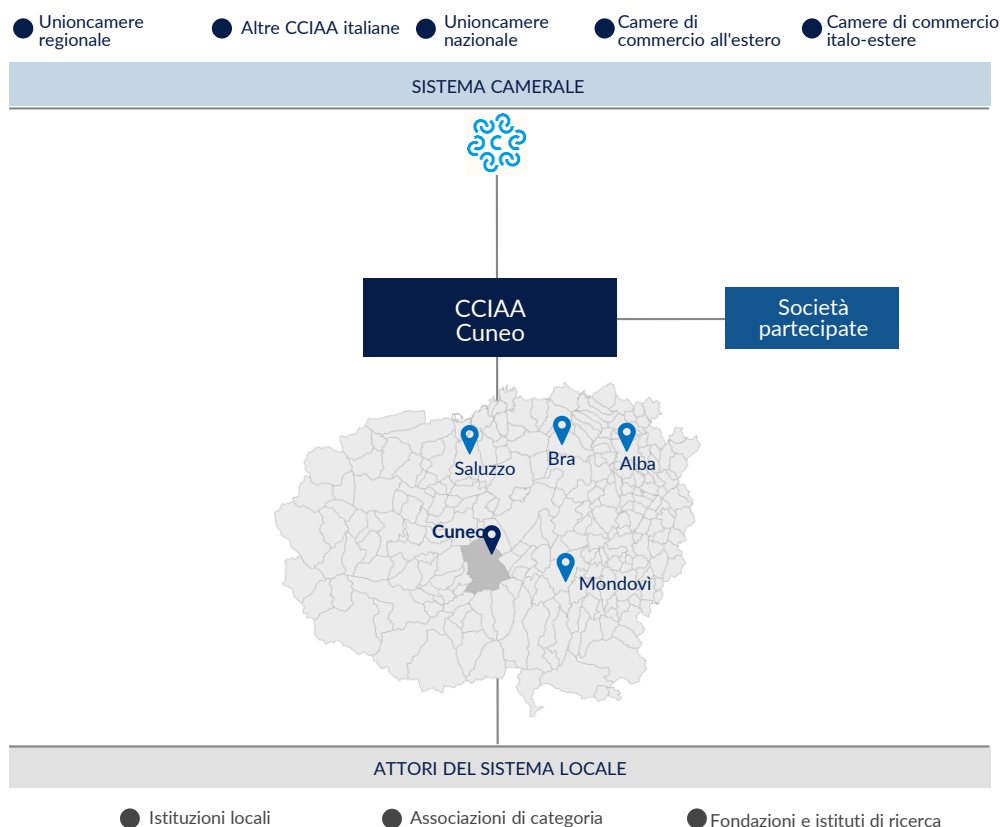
Unioncamere regionale

Altre CCIAA italiane

Unioncamere nazionale

Camere di commercio all'estero

Camere di commercio italo-estere

SISTEMA CAMERALE

CCIAA Cuneo

Società partecipate

Saluzzo

Bra

Alba

Cuneo

Mondovì

ATTORI DEL SISTEMA LOCALE

Istituzioni locali

Associazioni di categoria

Fondazioni e istituti di ricerca